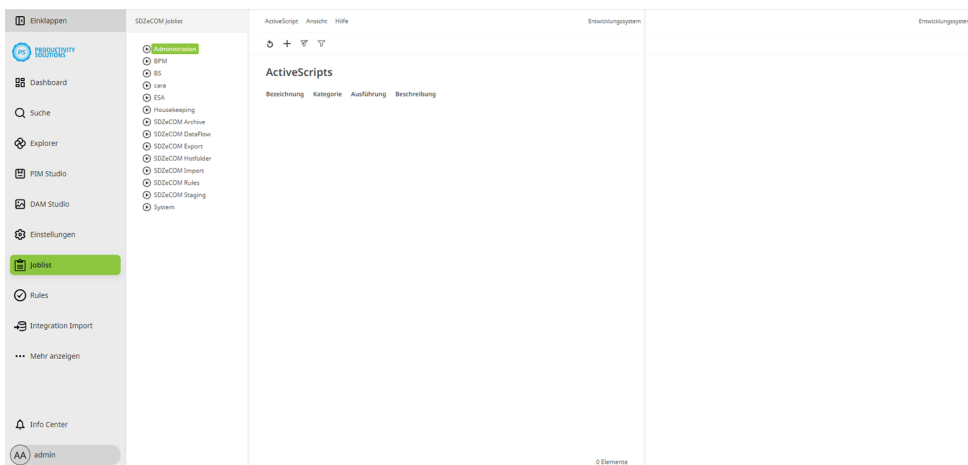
Einklappen

PS PRODUCTIVITY SOLUTIONS

Dashboard

Suche

Explorer

PIM Studio

DAM Studio

Einstellungen

Joblist

Rules

Integration Import

Mehr anzeigen

Info Center

AA admin

SDZeCOM Joblist

Administration
BPM
BS
cara
ESA
Housekeeping
SDZeCOM Archive
SDZeCOM DataFlow
SDZeCOM Export
SDZeCOM Hotfolder
SDZeCOM Import
SDZeCOM Rules
SDZeCOM Staging
System

ActiveScript Ansicht Hilfe

Entwicklungssystem

ActiveScripts

| Bezeichnung | Kategorie | Ausführung | Beschreibung |
|---|---|---|---|

0 Elemente

Entwicklungssyster